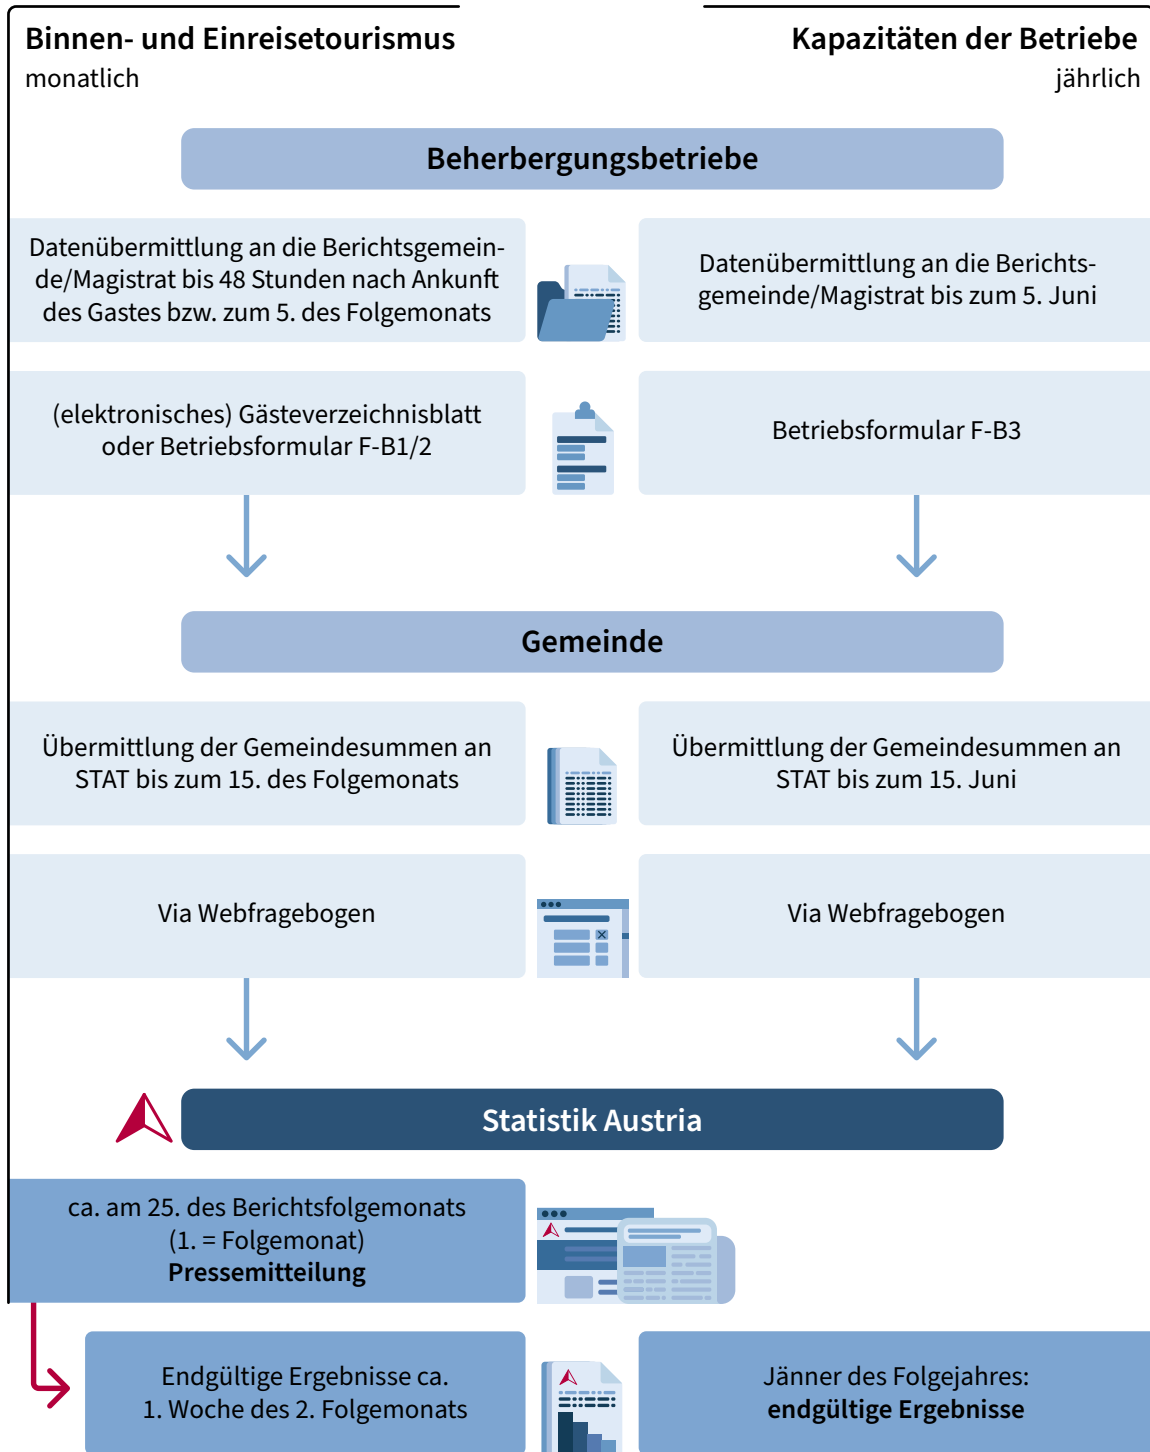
Binnen- und Einreisetourismus
monatlich

Kapazitäten der Betriebe
jährlich

Beherbergungsbetriebe

Datenübermittlung an die Berichtsgemeinde/Magistrat bis 48 Stunden nach Ankunft des Gastes bzw. zum 5. des Folgemonats

Datenübermittlung an die Berichtsgemeinde/Magistrat bis zum 5. Juni

(elektronisches) Gästeverzeichnisblatt oder Betriebsformular F-B1/2

Betriebsformular F-B3

Gemeinde

Übermittlung der Gemeindesummen an STAT bis zum 15. des Folgemonats

Übermittlung der Gemeindesummen an STAT bis zum 15. Juni

Via Webfragebogen

Via Webfragebogen

Statistik Austria

ca. am 25. des Berichtsfolgemonats (1. = Folgemonat)
**Pressemitteilung**

Endgültige Ergebnisse ca. 1. Woche des 2. Folgemonats

Jänner des Folgejahres:
**endgültige Ergebnisse**